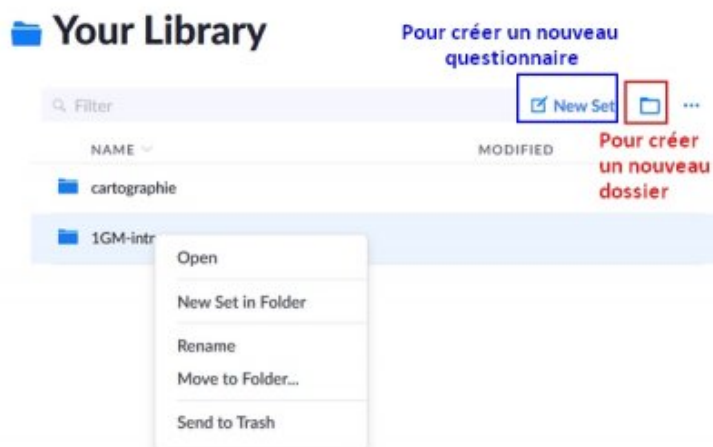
Your Library

Pour créer un nouveau questionnaire

Filter

New Set

...

Pour créer un nouveau dossier

NAME

MODIFIED

cartographie

1GM-intr

Open

New Set in Folder

Rename

Move to Folder...

Send to Trash